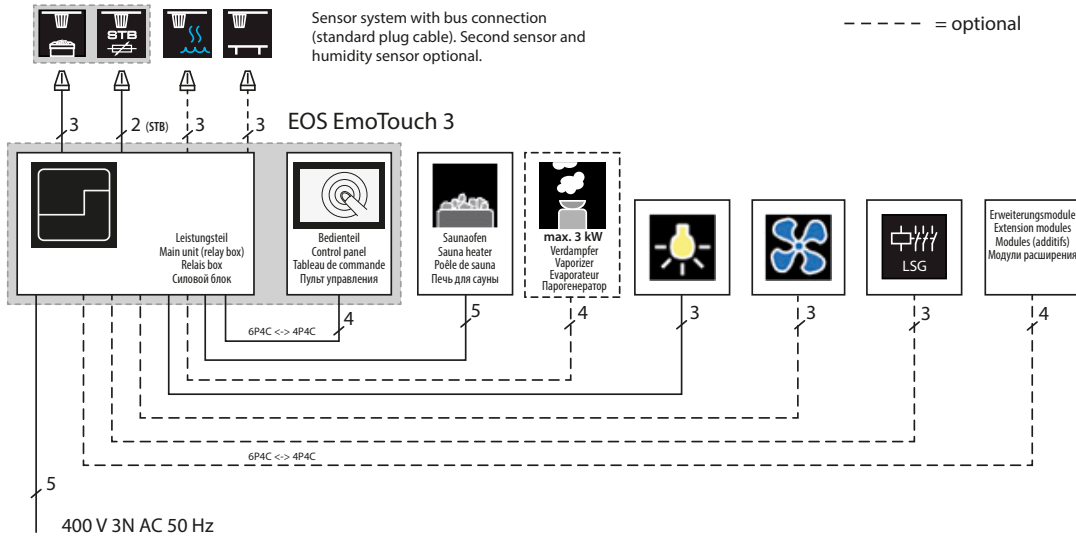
STB

Sensor system with bus connection (standard plug cable). Second sensor and humidity sensor optional.

- - - - - = optional

3
2 (STB)
3
3

EOS EmoTouch 3

Leistungsteil
Main unit (relay box)
Relais box
Силовой блок

Bedienteil
Control panel
Tableau de commande
Пульт управления

Saunaofen
Sauna heater
Poêle de sauna
Печь для сауны

max. 3 kW
Verdampfer
Vaporizer
Evaporateur
Парогенератор

LSG

Erweiterungsmodule
Extension modules
Modules (additifs)
Модули расширения

6P4C <-> 4P4C
4
5
4
3
3
3
4

6P4C <-> 4P4C

5

400 V 3N AC 50 Hz